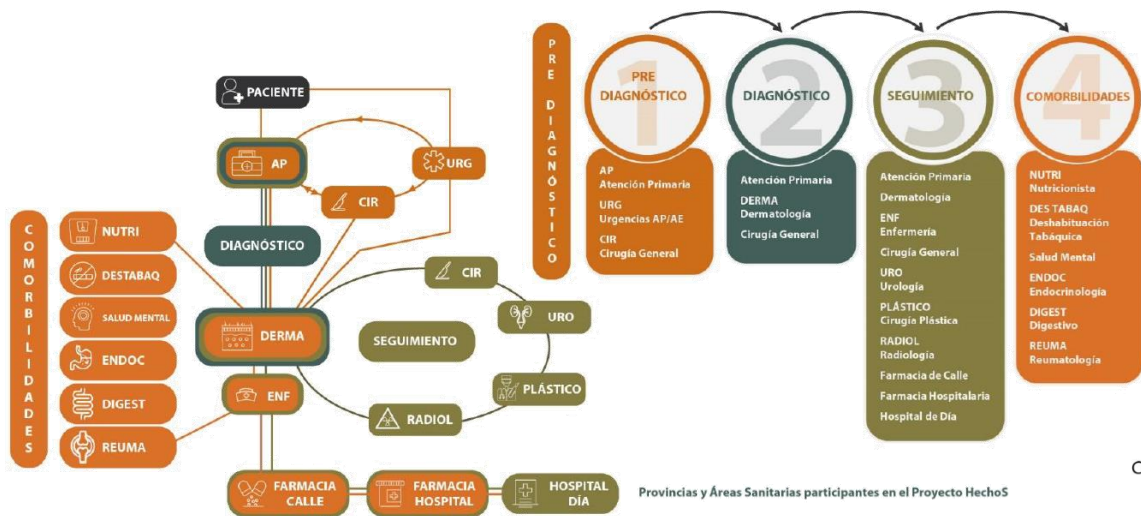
PACIENTE

AP

URG

CIR

DIAGNÓSTICO

COMORBILIDADES

NUTRI

DESTABAQ

SALUD MENTAL

ENDOC

DIGEST

REUMA

DERMA

ENF

CIR

URO

SEGUIMIENTO

PLÁSTICO

RADIOL

FARMACIA CALLE

FARMACIA HOSPITAL

HOSPITAL DÍA

Provincias y Áreas Sanitarias participantes en el Proyecto HechoS

PRE DIAGNÓSTICO

1 PRE DIAGNÓSTICO

AP
Atención Primaria
URG
Urgencias AP/AE
CIR
Cirugía General

2 DIAGNÓSTICO

Atención Primaria
DERMA
Dermatología
Cirugía General

3 SEGUIMIENTO

Atención Primaria
Dermatología
ENF
Enfermería
Cirugía General
URO
Urología
PLÁSTICO
Cirugía Plástica
RADIOL
Radiología
Farmacia de Calle
Farmacia Hospitalaria
Hospital de Día

4 COMORBILIDADES

NUTRI
Nutricionista
DES TABAQ
Deshabituación Tabáquica
Salud Mental
ENDOC
Endocrinología
DIGEST
Digestivo
REUMA
Reumatología

C